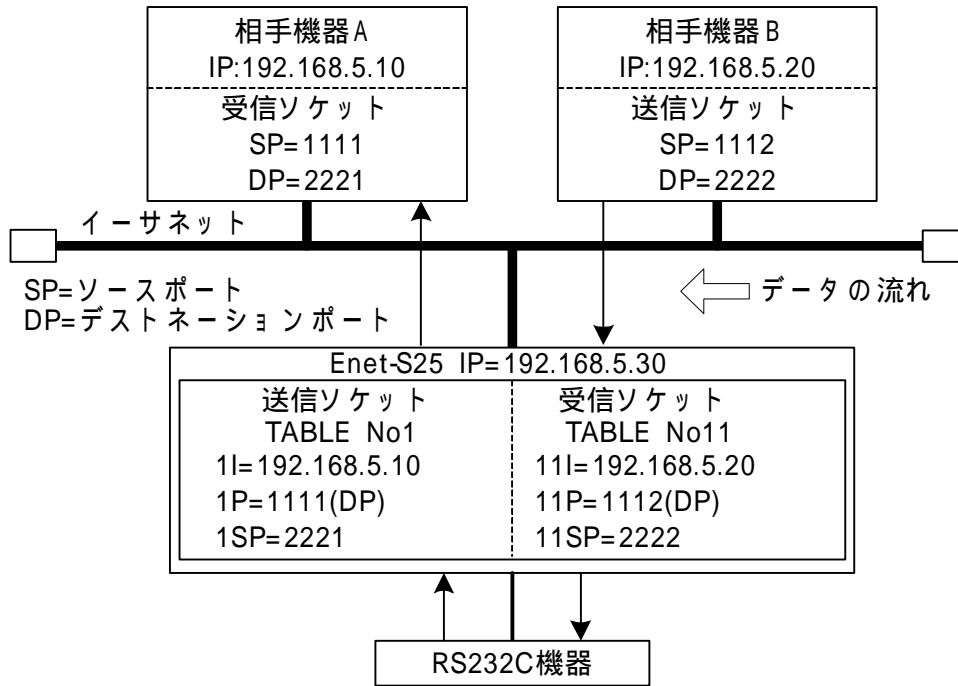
相手機器A
IP:192.168.5.10
受信ソケット
SP=1111
DP=2221

相手機器B
IP:192.168.5.20
送信ソケット
SP=1112
DP=2222

イーサネット

SP=ソースポート
DP=デストネーションポート

データの流れ

Enet-S25 IP=192.168.5.30

送信ソケット
TABLE No1
1I=192.168.5.10
1P=1111(DP)
1SP=2221

受信ソケット
TABLE No11
11I=192.168.5.20
11P=1112(DP)
11SP=2222

RS232C機器